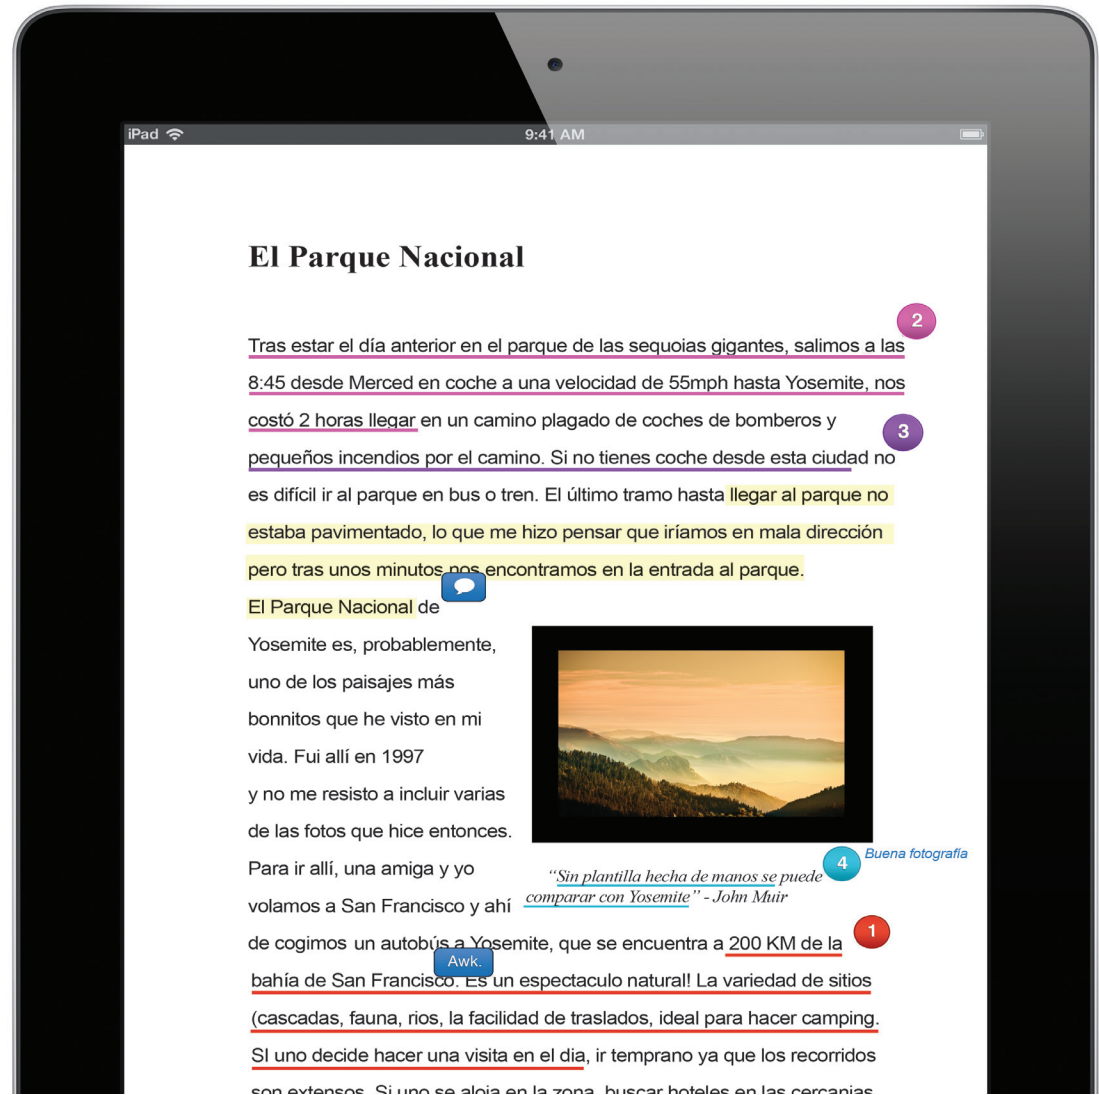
iPad 9:41 AM

El Parque Nacional

2

Tras estar el día anterior en el parque de las sequoias gigantes, salimos a las 8:45 desde Merced en coche a una velocidad de 55mph hasta Yosemite, nos costó 2 horas llegar en un camino plagado de coches de bomberos y pequeños incendios por el camino. Si no tienes coche desde esta ciudad no es difícil ir al parque en bus o tren. El último tramo hasta llegar al parque no estaba pavimentado, lo que me hizo pensar que iríamos en mala dirección pero tras unos minutos nos encontramos en la entrada al parque.

3

El Parque Nacional de Yosemite es, probablemente, uno de los paisajes más bonitos que he visto en mi vida. Fui allí en 1997 y no me resisto a incluir varias de las fotos que hice entonces. Para ir allí, una amiga y yo volamos a San Francisco y ahí de cogimos un autobús a Yosemite, que se encuentra a 200 KM de la bahía de San Francisco. Es un espectaculo natural! La variedad de sitios (cascadas, fauna, rios, la facilidad de traslados, ideal para hacer camping. SI uno decide hacer una visita en el dia, ir temprano ya que los recorridos son extensos. Si uno se aloja en la zona, buscar hoteles en las cercanias

"Sin plantilla hecha de manos se puede comparar con Yosemite" - John Muir

4 Buena fotografía

1

Awk.